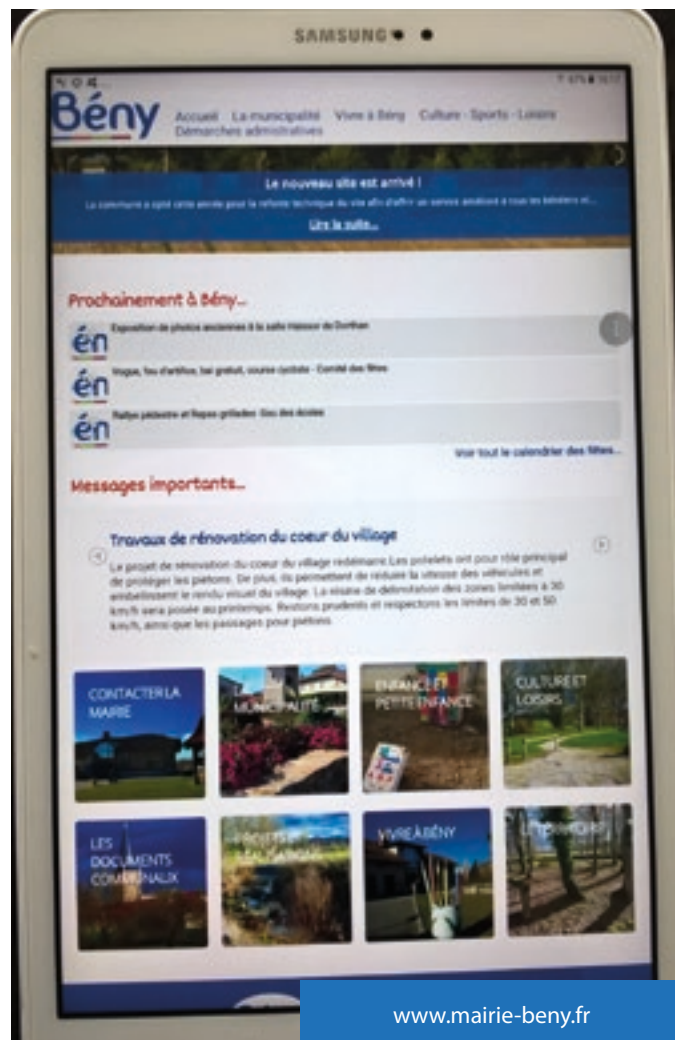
SAMSUNG

Bény

Accueil La municipalité Vivre à Bény Culture - Sports - Loisirs Démarches administratives

Le nouveau site est arrivé !

La commune a opté cette année pour la refonte technique du site afin d'offrir un service amélioré à tous les béniens et...

Lire la suite...

Prochainement à Bény...

én Exposition de photos anciennes à la salle Hameur de Durthan

én Vogue, feu d'artifice, bal gratuit, course cycliste - Comité des fêtes

én Rallye pédestre et Repas grillades Sou des écoles

Voir tout le calendrier des fêtes...

Messages importants...

Travaux de rénovation du coeur du village

Le projet de rénovation du coeur du village redémarre.Les potelets ont pour rôle principal de protéger les piétons. De plus, ils permettent de réduire la vitesse des véhicules et embellissent le rendu visuel du village. La résine de délimitation des zones limitées à 30 km/h sera posée au printemps. Restons prudents et respectons les limites de 30 et 50 km/h, ainsi que les passages pour piétons.

CONTACTER LA MAIRIE

MUNICIPALITÉ

ENFANCE ET PETITE ENFANCE

CULTURE ET LOISIRS

LES DOCUMENTS COMMUNAUX

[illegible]

VIVRE À BÉNY

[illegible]

www.mairie-beny.fr